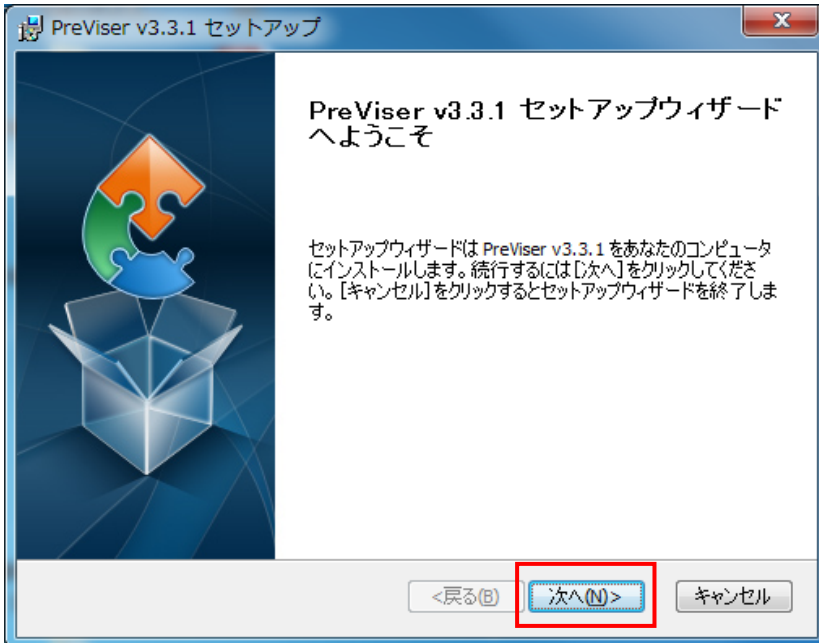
PreViser v3.3.1 セットアップ

PreViser v3.3.1 セットアップウィザードへようこそ

セットアップウィザードは PreViser v3.3.1 をあなたのコンピュータにインストールします。続行するには[次へ]をクリックしてください。[キャンセル]をクリックするとセットアップウィザードを終了します。

< 戻る(B)

次へ(N) >

キャンセル